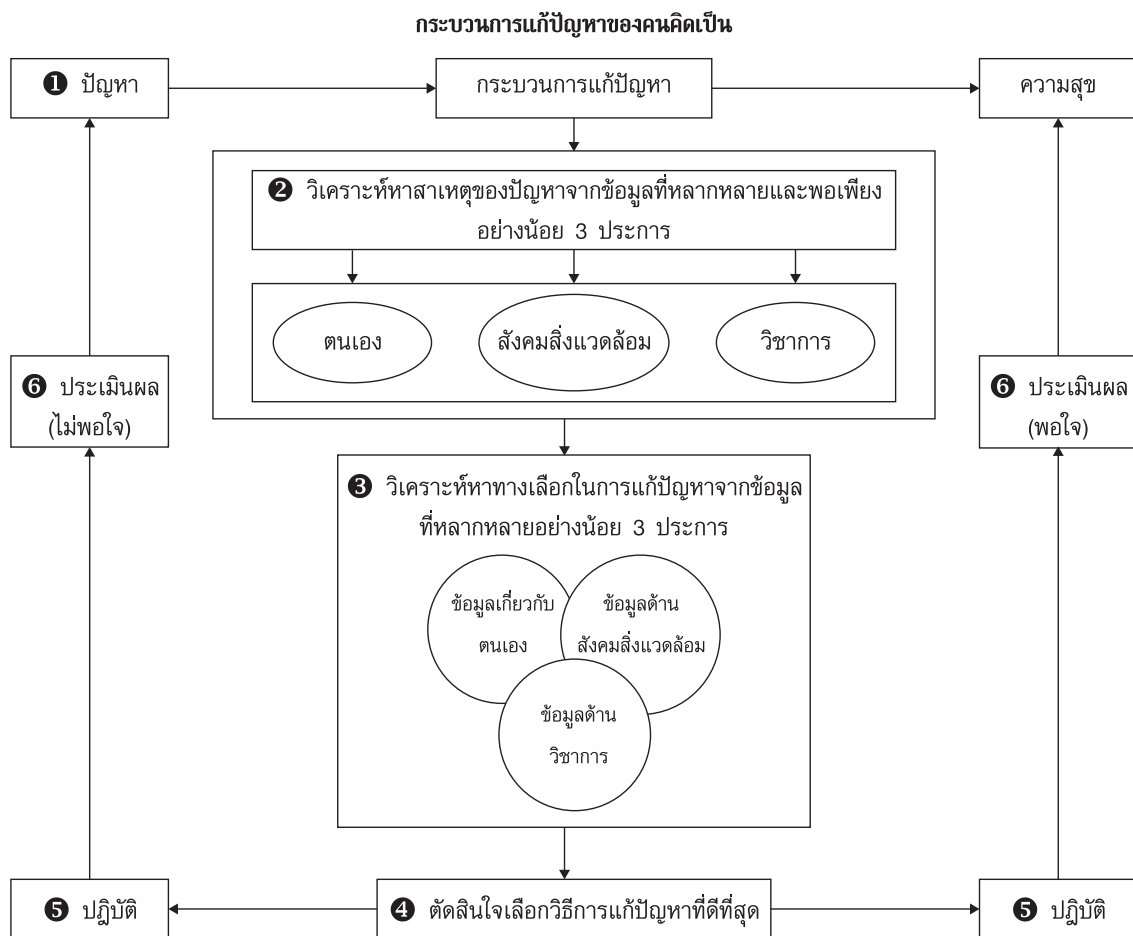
กระบวนการแก้ปัญหาของคนคิดเป็น

❶ ปัญหา

กระบวนการแก้ปัญหา

ความสุข

❷ วิเคราะห์หาสาเหตุของปัญหาจากข้อมูลที่หลากหลายและพอเพียงอย่างน้อย 3 ประการ

ตนเอง

สังคมสิ่งแวดล้อม

วิชาการ

❻ ประเมินผล (ไม่พอใจ)

❻ ประเมินผล (พอใจ)

❸ วิเคราะห์หาทางเลือกในการแก้ปัญหาจากข้อมูลที่หลากหลายอย่างน้อย 3 ประการ

ข้อมูลเกี่ยวกับตนเอง

ข้อมูลด้านสังคมสิ่งแวดล้อม

ข้อมูลด้านวิชาการ

❺ ปฏิบัติ

❹ ตัดสินใจเลือกวิธีการแก้ปัญหาที่ดีที่สุด

❺ ปฏิบัติ